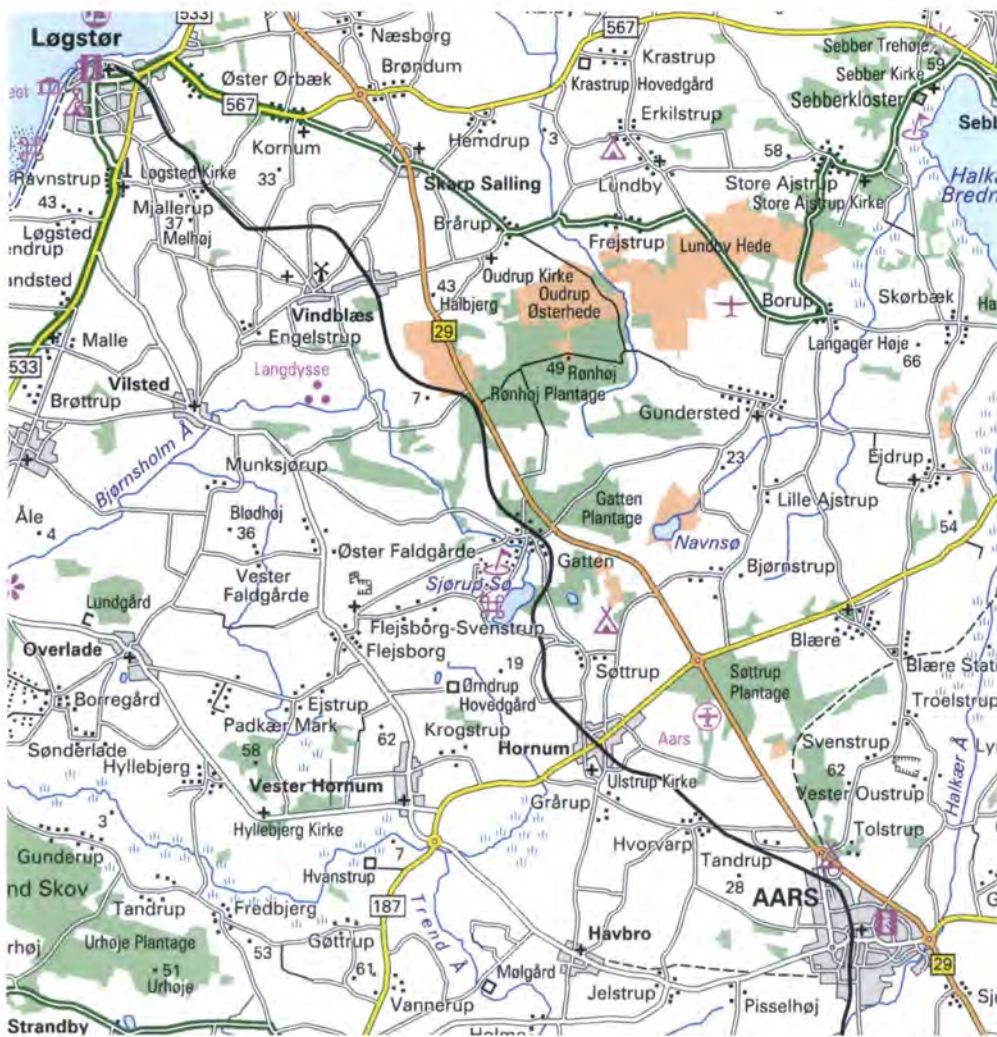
533
Løgstør
567
Næsborg
Brøndum
Krastrup
Krastrup Hovedgård
Sebber Trehøje
Sebber Kirke
59
Sebberkloster
Sebb
Øster Ørbæk
567
Kornum
Hemdrup
3
Erkilstrup
Halk
Bredn
Ravnstrup
Løgsted Kirke
33
Skarp Salling
Lundby
58
Store Ajstrup
Store Ajstrup Kirke
43
Mjallerup
37
Melhøj
Løgsted
endrup
Bårup
Frejstrup
Lundby Hede
andsted
43
Halbjerg
Oudrup Kirke
Oudrup
Østerhede
Borup
Skørbæk
Ha
Vindblæs
Engelstrup
29
Malle
533
Vilsted
Langdysse
49
Rønhøj
Rønhøj Plantage
Langager Høje
66
Brøttrup
7
Gundersted
Bjørnsholm Å
Munksjørup
23
Ejdrup
Åle
4
Blødhøj
36
Gatten
Plantage
Lille Ajstrup
54
Øster Faldgårde
Gatten
Navnsø
Vester
Faldgårde
Sjørup Sø
Bjørnstrup
Lundgård
Overlade
Flejsborg-Svenstrup
Flejsborg
Blære
Blære Stati
19
Søttrup
Søttrup
Plantage
Borregård
Ejstrup
Ørndrup
Hovedgård
Troelstrup
Padkær Mark
Sønderlade
62
Krogstrup
Aars
Svenstrup
Ly
Hyllebjerg
58
Vester Hornum
Hornum
Ulstrup Kirke
62
Vester Oustrup
Halkær Å
3
Hyllebjerg Kirke
Grårup
Gunderup
7
Hvanstrup
Hvorvarp
Tandrup
Tolstrup
nd Skov
28
Tandrup
Fredbjerg
187
AARS
rhøj
Urhøje Plantage
53
Gøttrup
Trend Å
Havbro
29
51
Urhøje
61
Mølgård
Vannerup
Jelstrup
Pisselhøj
Sj
Strandby
Holme